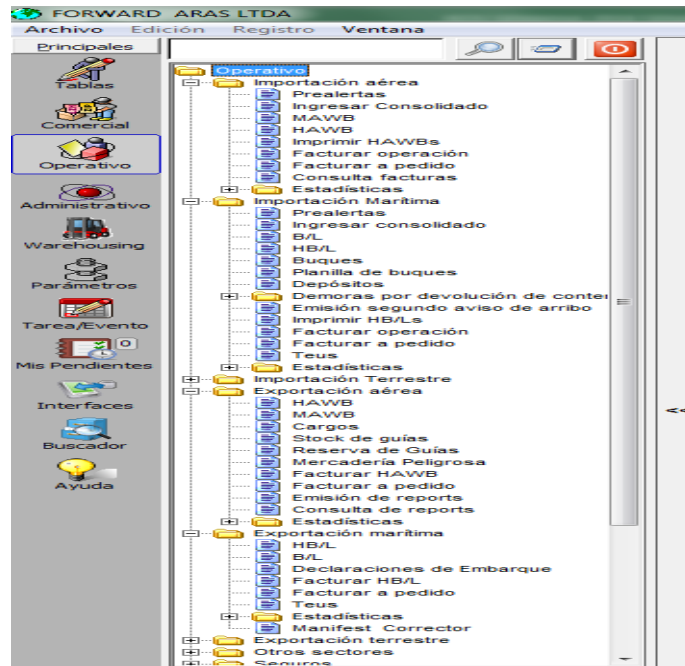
FORWARD ARAS LTDA

Archivo Edición Registro Ventana

Principales

Tablas
Comercial
Operativo
Administrativo
Warehousing
Parámetros
Tarea/Evento
0
Mis Pendientes
Interfaces
Buscador
Ayuda

Operativo
Importación aérea
Prealertas
Ingresar Consolidado
MAWB
HAWB
Imprimir HAWBs
Facturar operación
Facturar a pedido
Consulta facturas
Estadísticas
Importación Marítima
Prealertas
Ingresar consolidado
B/L
HB/L
Buques
Planilla de buques
Depósitos
Demoras por devolución de conte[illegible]
Emisión segundo aviso de arribo
Imprimir HB/Ls
Facturar operación
Facturar a pedido
Teus
Estadísticas
Importación Terrestre
Exportación aérea
HAWB
MAWB
Cargos
Stock de guías
Reserva de Guías
Mercadería Peligrosa
Facturar HAWB
Facturar a pedido
Emisión de reports
Consulta de reports
Estadísticas
Exportación marítima
HB/L
B/L
Declaraciones de Embarque
Facturar HB/L
Facturar a pedido
Teus
Estadísticas
Manifest Corrector
Exportación terrestre
Otros sectores
Seguros

<<